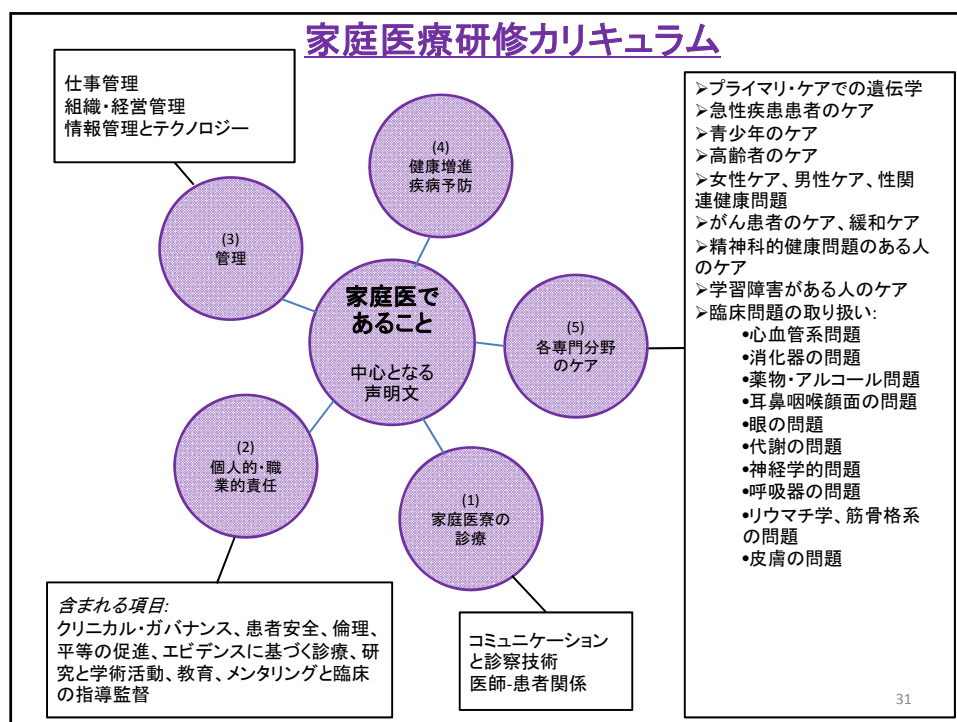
家庭医療研修カリキュラム

仕事管理
組織・経営管理
情報管理とテクノロジー

(4)
健康増進
疾病予防

(3)
管理

家庭医であること

中心となる声明文

(5)
各専門分野のケア

(2)
個人的・職業的責任

(1)
家庭医療の診療

➢プライマリ・ケアでの遺伝学
➢急性疾患患者のケア
➢青少年のケア
➢高齢者のケア
➢女性ケア、男性ケア、性関連健康問題
➢がん患者のケア、緩和ケア
➢精神科的健康問題のある人のケア
➢学習障害がある人のケア
➢臨床問題の取り扱い:
•心血管系問題
•消化器の問題
•薬物・アルコール問題
•耳鼻咽喉顔面の問題
•眼の問題
•代謝の問題
•神経学的問題
•呼吸器の問題
•リウマチ学、筋骨格系の問題
•皮膚の問題

含まれる項目:
クリニカル・ガバナンス、患者安全、倫理、平等の促進、エビデンスに基づく診療、研究と学術活動、教育、メンタリングと臨床の指導監督

コミュニケーションと診察技術
医師-患者関係

31